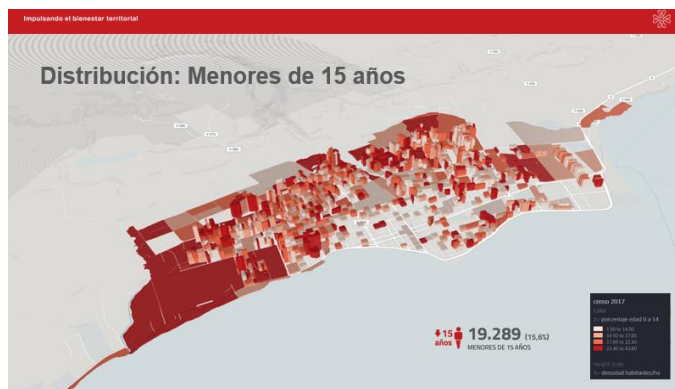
Impulsando el bienestar territorial

Distribución: Menores de 15 años

↓15 años 19.289 (15,6%)
MENORES DE 15 AÑOS

censo 2017
Color
porcentaje edad 0 a 14
3.50 to 14.60
14.50 to 17.80
17.80 to 22.40
22.40 to 47.80
Height Scale
densidad habitantes/ha